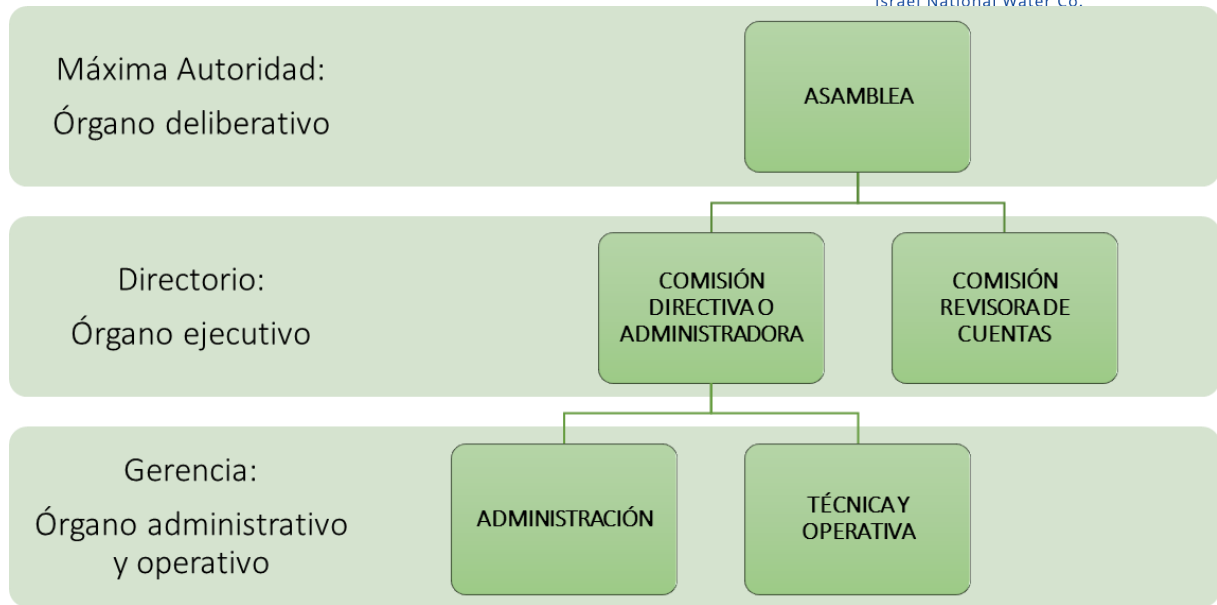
Israel National Water Co.

Máxima Autoridad:
Órgano deliberativo

ASAMBLEA

Directorio:
Órgano ejecutivo

COMISIÓN DIRECTIVA O ADMINISTRADORA

COMISIÓN REVISORA DE CUENTAS

Gerencia:
Órgano administrativo y operativo

ADMINISTRACIÓN

TÉCNICA Y OPERATIVA